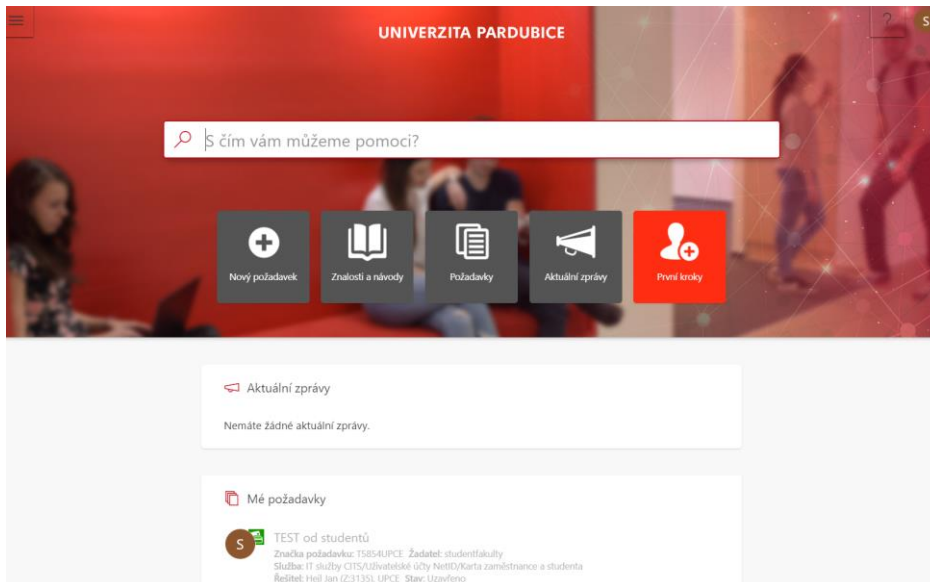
UNIVERZITA PARDUBICE

? S

S čím vám můžeme pomoci?

Nový požadavek

Znalosti a návody

Požadavky

Aktuální zprávy

První kroky

Aktuální zprávy

Nemáte žádné aktuální zprávy.

Mé požadavky

S

TEST od studentů

Značka požadavku: TS854UPCE Žadatel: studentfakulty

Služba: IT služby CITS/Uživatelské účty NetID/Karta zaměstnance a studenta

Řešitel: Heil Jan (Z:3135), UPCE Stav: Uzavřeno